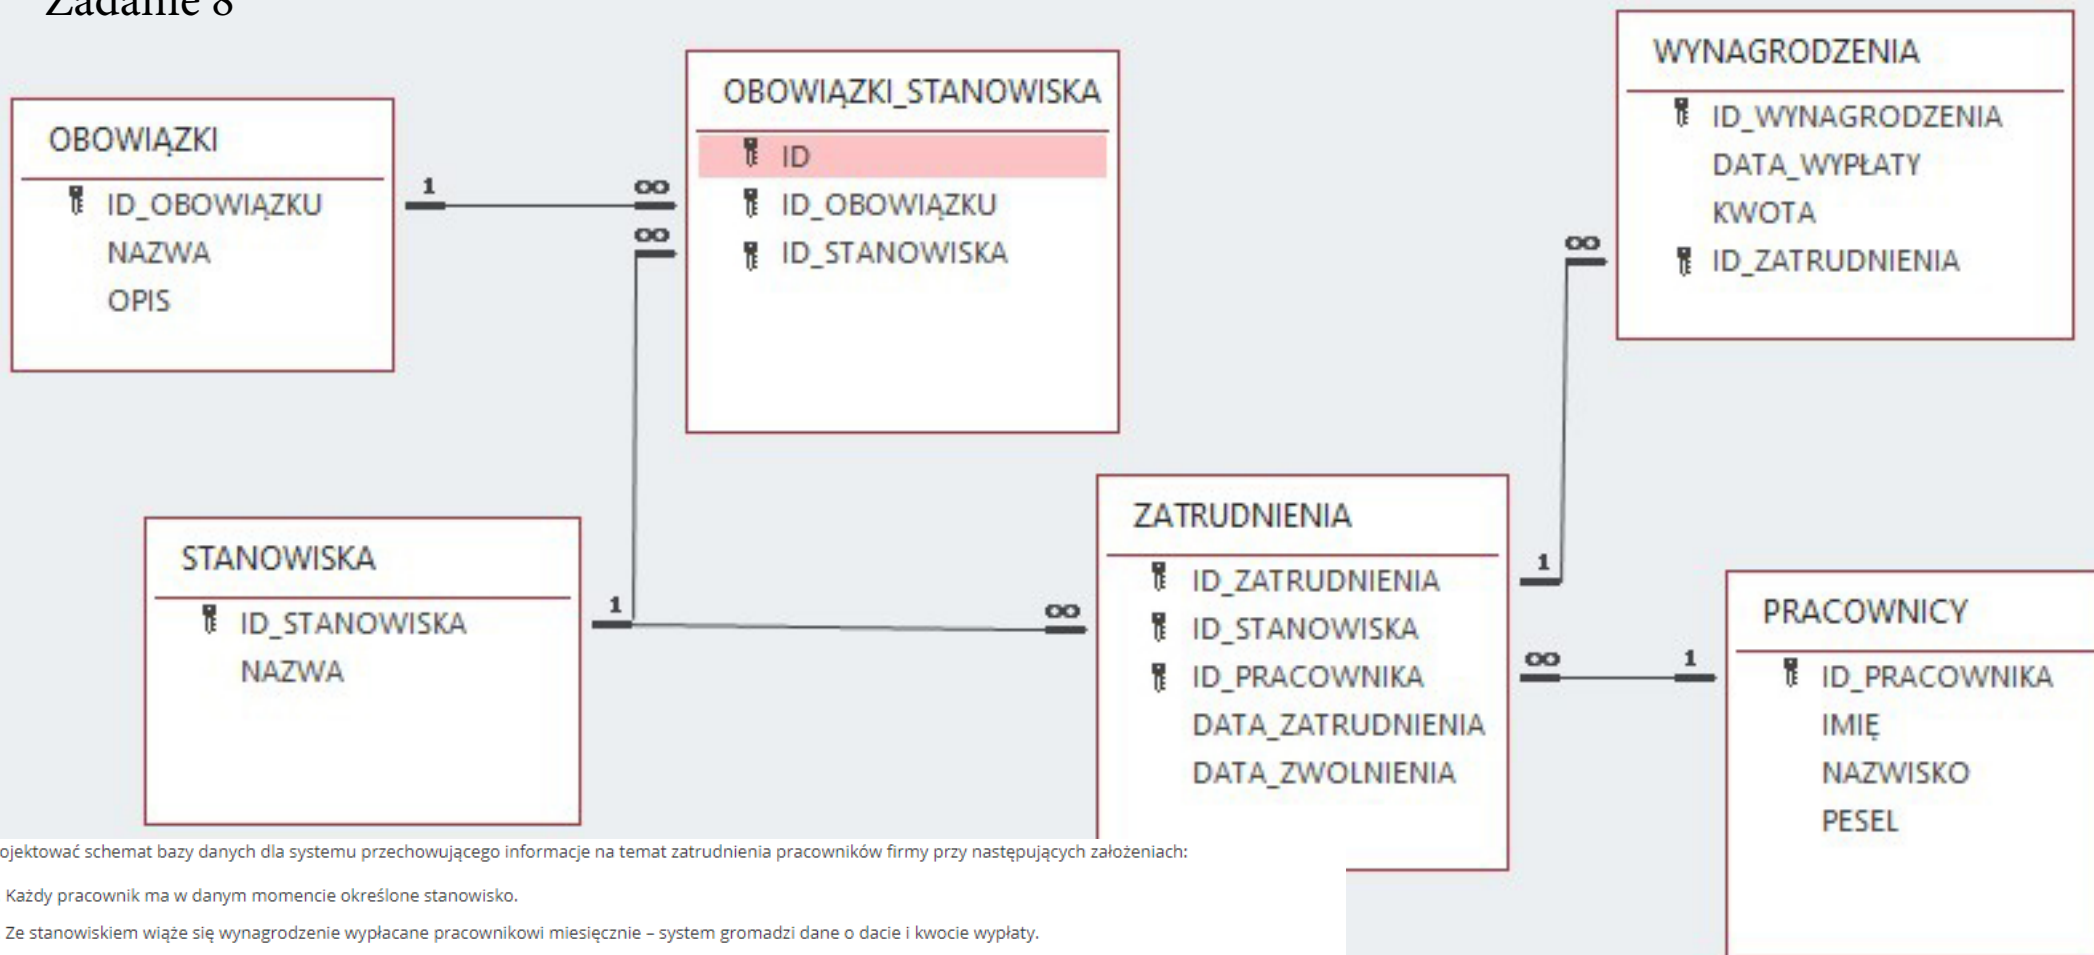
Zadanie 8

OBOWIĄZKI
ID_OBOWIĄZKU
NAZWA
OPIS

OBOWIĄZKI_STANOWISKA
ID
ID_OBOWIĄZKU
ID_STANOWISKA

WYNAGRODZENIA
ID_WYNAGRODZENIA
DATA_WYPŁATY
KWOTA
ID_ZATRUDNIENIA

STANOWISKA
ID_STANOWISKA
NAZWA

ZATRUDNIENIA
ID_ZATRUDNIENIA
ID_STANOWISKA
ID_PRACOWNIKA
DATA_ZATRUDNIENIA
DATA_ZWOLNIENIA

PRACOWNICY
ID_PRACOWNIKA
IMIĘ
NAZWISKO
PESEL

1 ∞ ∞ 1 ∞ ∞ 1 ∞ 1 ∞

ojektować schemat bazy danych dla systemu przechowującego informacje na temat zatrudnienia pracowników firmy przy następujących założeniach:

Każdy pracownik ma w danym momencie określone stanowisko.

Ze stanowiskiem wiąże się wynagrodzenie wypłacane pracownikowi miesięcznie – system gromadzi dane o dacie i kwocie wypłaty.